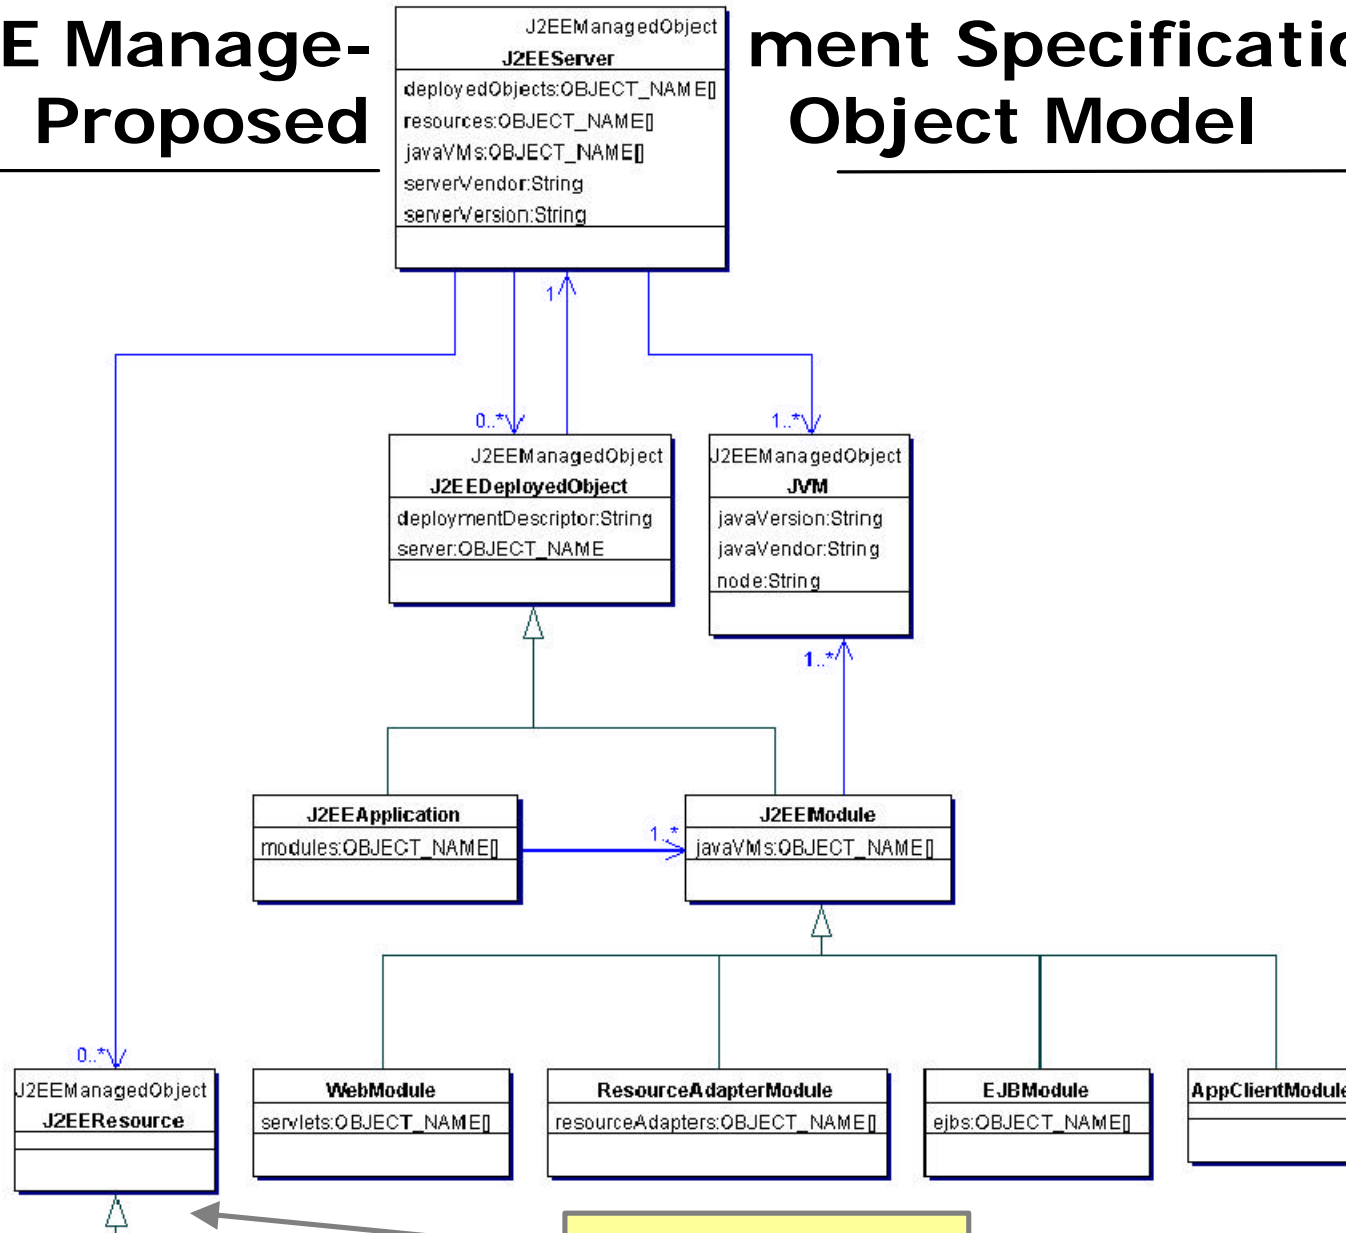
E Manage- ment Specificatio
Proposed Object Model

J2EEManagedObject
J2EEServer
deployedObjects:OBJECT_NAME[]
resources:OBJECT_NAME[]
javaVMs:OBJECT_NAME[]
serverVendor:String
serverVersion:String

1

0..*

1..*

J2EEManagedObject
J2EEDeployedObject
deploymentDescriptor:String
server:OBJECT_NAME

J2EEManagedObject
JVM
javaVersion:String
javaVendor:String
node:String

1..*

J2EEApplication
modules:OBJECT_NAME[]

1..*

J2EEModule
javaVMs:OBJECT_NAME[]

0..*

J2EEManagedObject
J2EEResource

WebModule
servlets:OBJECT_NAME[]

ResourceAdapterModule
resourceAdapters:OBJECT_NAME[]

EJBModule
ejbs:OBJECT_NAME[]

AppClientModule